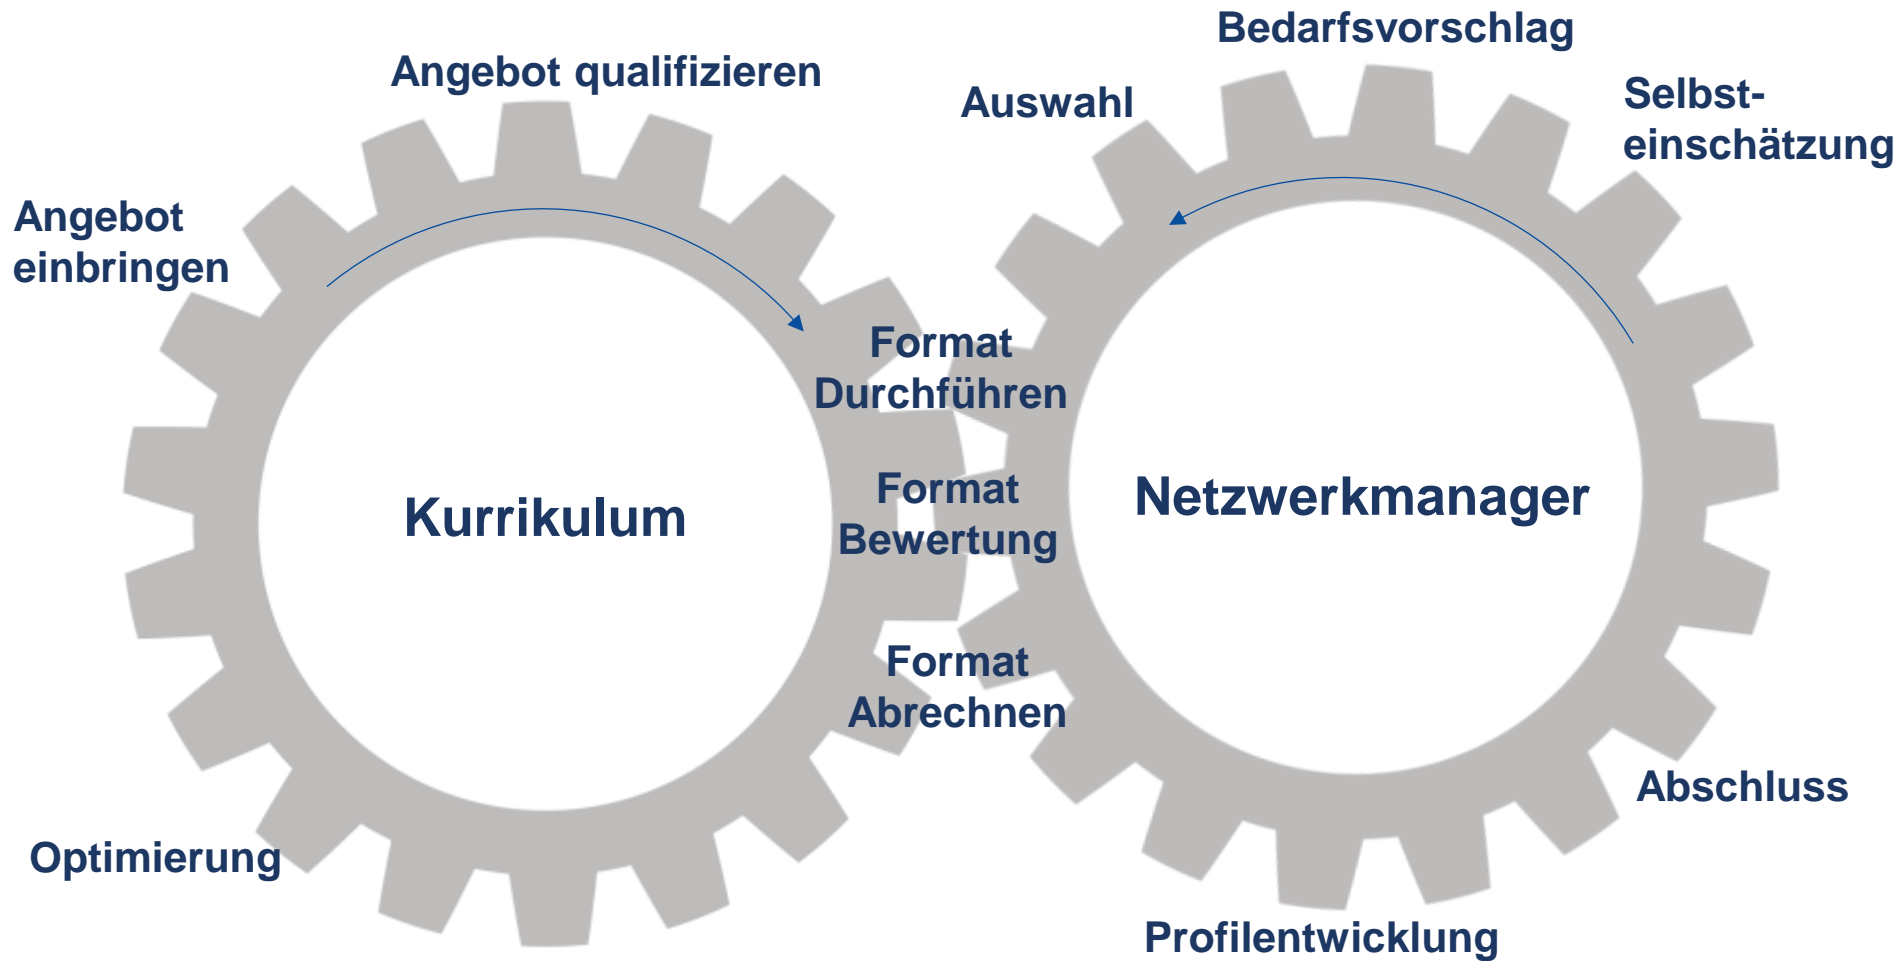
Bedarfsvorschlag

Angebot qualifizieren

Auswahl

Selbsteinschätzung

Angebot einbringen

Format Durchführen

Format Bewertung

Kurrikulum

Netzwerkmanager

Format Abrechnen

Abschluss

Optimierung

Profilentwicklung